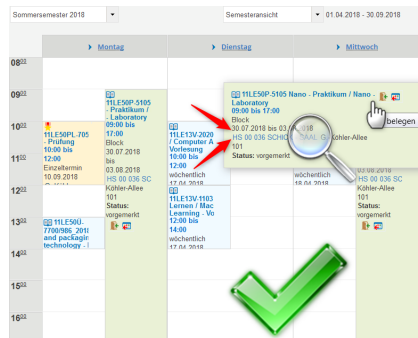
Sommersemester 2018
Semesteransicht
01.04.2018 - 30.09.2018

Montag
Dienstag
Mittwoch

08:00
09:00
10:00
11:00
12:00
13:00
14:00
15:00
16:00

11LE50PL-705 - Prüfung
10:00 bis 12:00
Einzeltermin 10.09.2018

11LE50P-5105 - Praktikum / - Laboratory
09:00 bis 17:00
Block
30.07.2018 bis 03.08.2018
HS 00 036 SC
Köhler-Allee 101
Status: vorgemerkt

11LE50U-7700/586_2018 and packaging technology - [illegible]

11LE13V-2020 / Computer A Vorlesung
10:00 bis 12:00
wöchentlich 17.04.2018

11LE13V-1103 Lernen / Mac Learning - Vo
12:00 bis 14:00
wöchentlich 17.04.2018

11LE50P-5105 Nano - Praktikum / Nano - Laboratory
09:00 bis 17:00
Block
30.07.2018 bis 03.08.2018
HS 00 036 SCHO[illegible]
Köhler-Allee
101
Status: vorgemerkt

belegen

18.04.2018
HS 00 036 SC
Köhler-Allee 101
Status: vorgemerkt